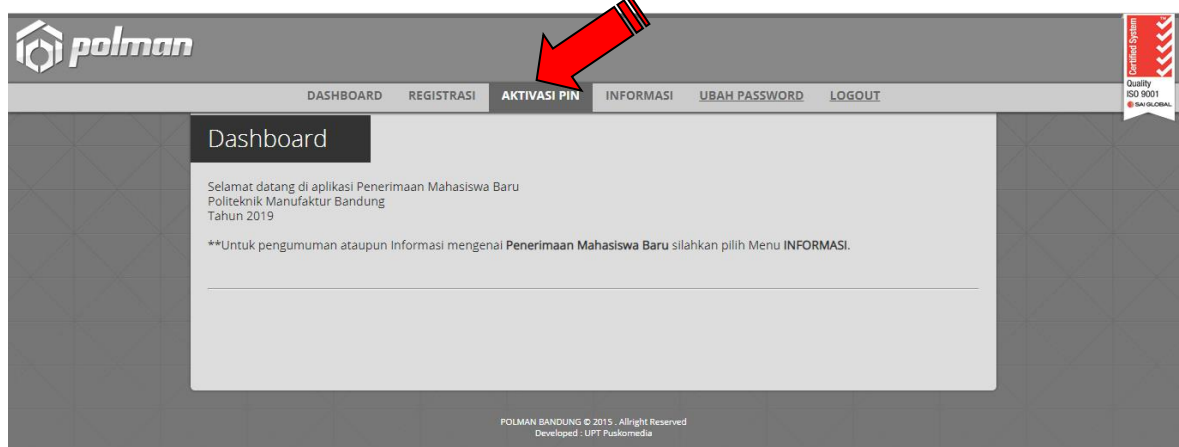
polman

Certified System
Quality
ISO 9001
SAI GLOBAL

DASHBOARD REGISTRASI AKTIVASI PIN INFORMASI UBAH PASSWORD LOGOUT

Dashboard

Selamat datang di aplikasi Penerimaan Mahasiswa Baru
Politeknik Manufaktur Bandung
Tahun 2019

**Untuk pengumuman ataupun Informasi mengenai Penerimaan Mahasiswa Baru silahkan pilih Menu INFORMASI.

POLMAN BANDUNG © 2015 . Allright Reserved
Developed : UPT Puskomedia